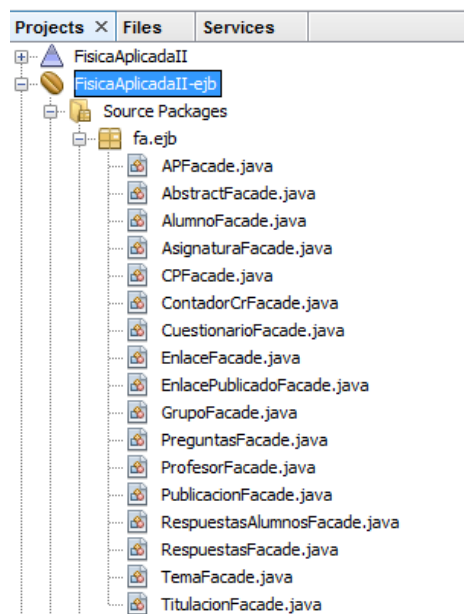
Projects × Files Services

FisicaAplicadaII
FisicaAplicadaII-ejb
Source Packages
fa.ejb
APFacade.java
AbstractFacade.java
AlumnoFacade.java
AsignaturaFacade.java
CPFacade.java
ContadorCrFacade.java
CuestionarioFacade.java
EnlaceFacade.java
EnlacePublicadoFacade.java
GrupoFacade.java
PreguntasFacade.java
ProfesorFacade.java
PublicacionFacade.java
RespuestasAlumnosFacade.java
RespuestasFacade.java
TemaFacade.java
TitulacionFacade.java